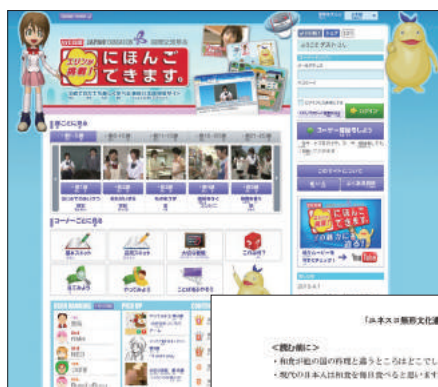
JAPAN FOUNDATION 国際交流基金

エリンが挑戦!

にほんごできます。

ようこそ ゲスト さん

ログイン

コーナー情報をしよう

YouTube

「ユネスコ無形文化遺

<読む前に>

・和食が他の国の料理と違うところはどこでし

・現代の日本人は和食を毎日食べると思います